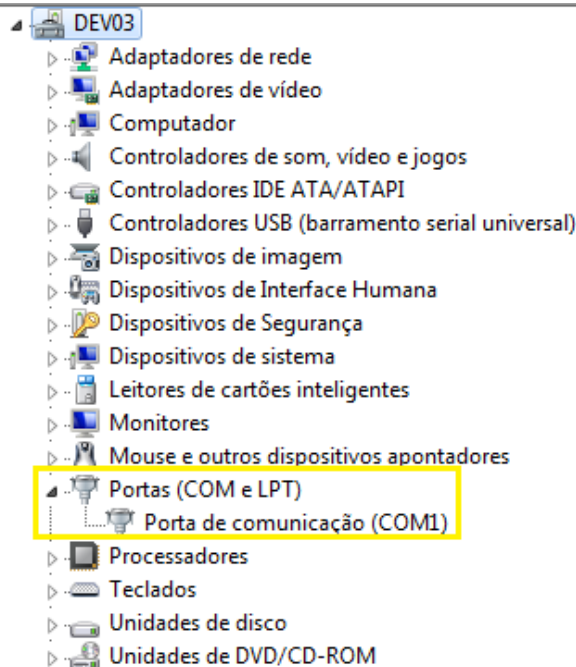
DEV03
Adaptadores de rede
Adaptadores de vídeo
Computador
Controladores de som, vídeo e jogos
Controladores IDE ATA/ATAPI
Controladores USB (barramento serial universal)
Dispositivos de imagem
Dispositivos de Interface Humana
Dispositivos de Segurança
Dispositivos de sistema
Leitores de cartões inteligentes
Monitores
Mouse e outros dispositivos apontadores
Portas (COM e LPT)
Porta de comunicação (COM1)
Processadores
Teclados
Unidades de disco
Unidades de DVD/CD-ROM